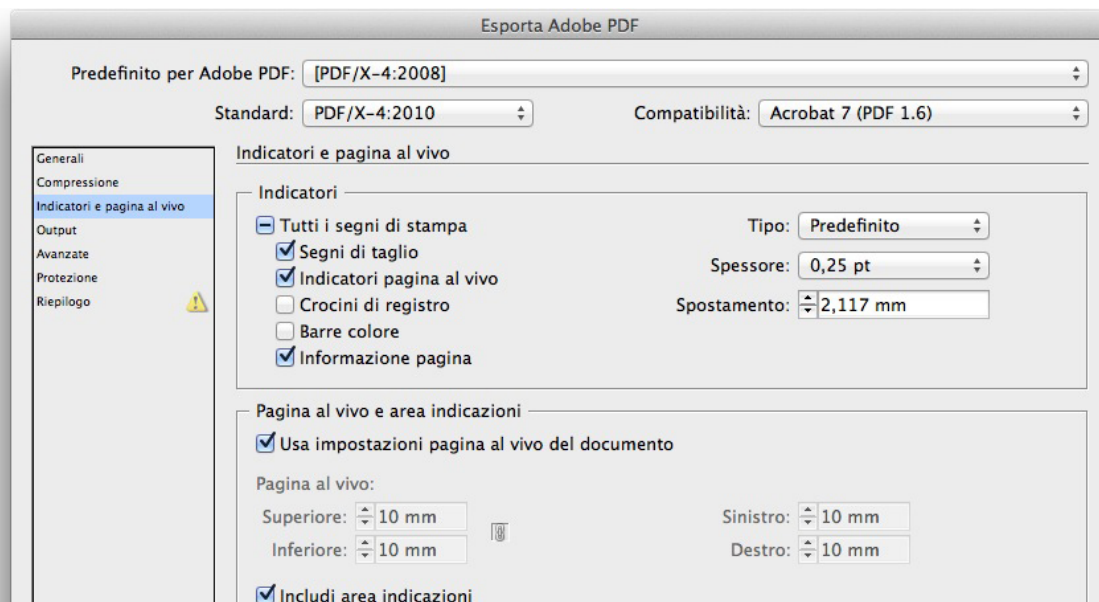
Esporta Adobe PDF

Predefinito per Adobe PDF: [PDF/X-4:2008]

Standard: PDF/X-4:2010

Compatibilità: Acrobat 7 (PDF 1.6)

Generali
Compressione
Indicatori e pagina al vivo
Output
Avanzate
Protezione
Riepilogo

Indicatori e pagina al vivo

Indicatori

Tutti i segni di stampa
Segni di taglio
Indicatori pagina al vivo
Crocini di registro
Barre colore
Informazione pagina

Tipo: Predefinito
Spessore: 0,25 pt
Spostamento: 2,117 mm

Pagina al vivo e area indicazioni

Usa impostazioni pagina al vivo del documento

Pagina al vivo:

Superiore: 10 mm
Inferiore: 10 mm
Sinistro: 10 mm
Destro: 10 mm

Includi area indicazioni